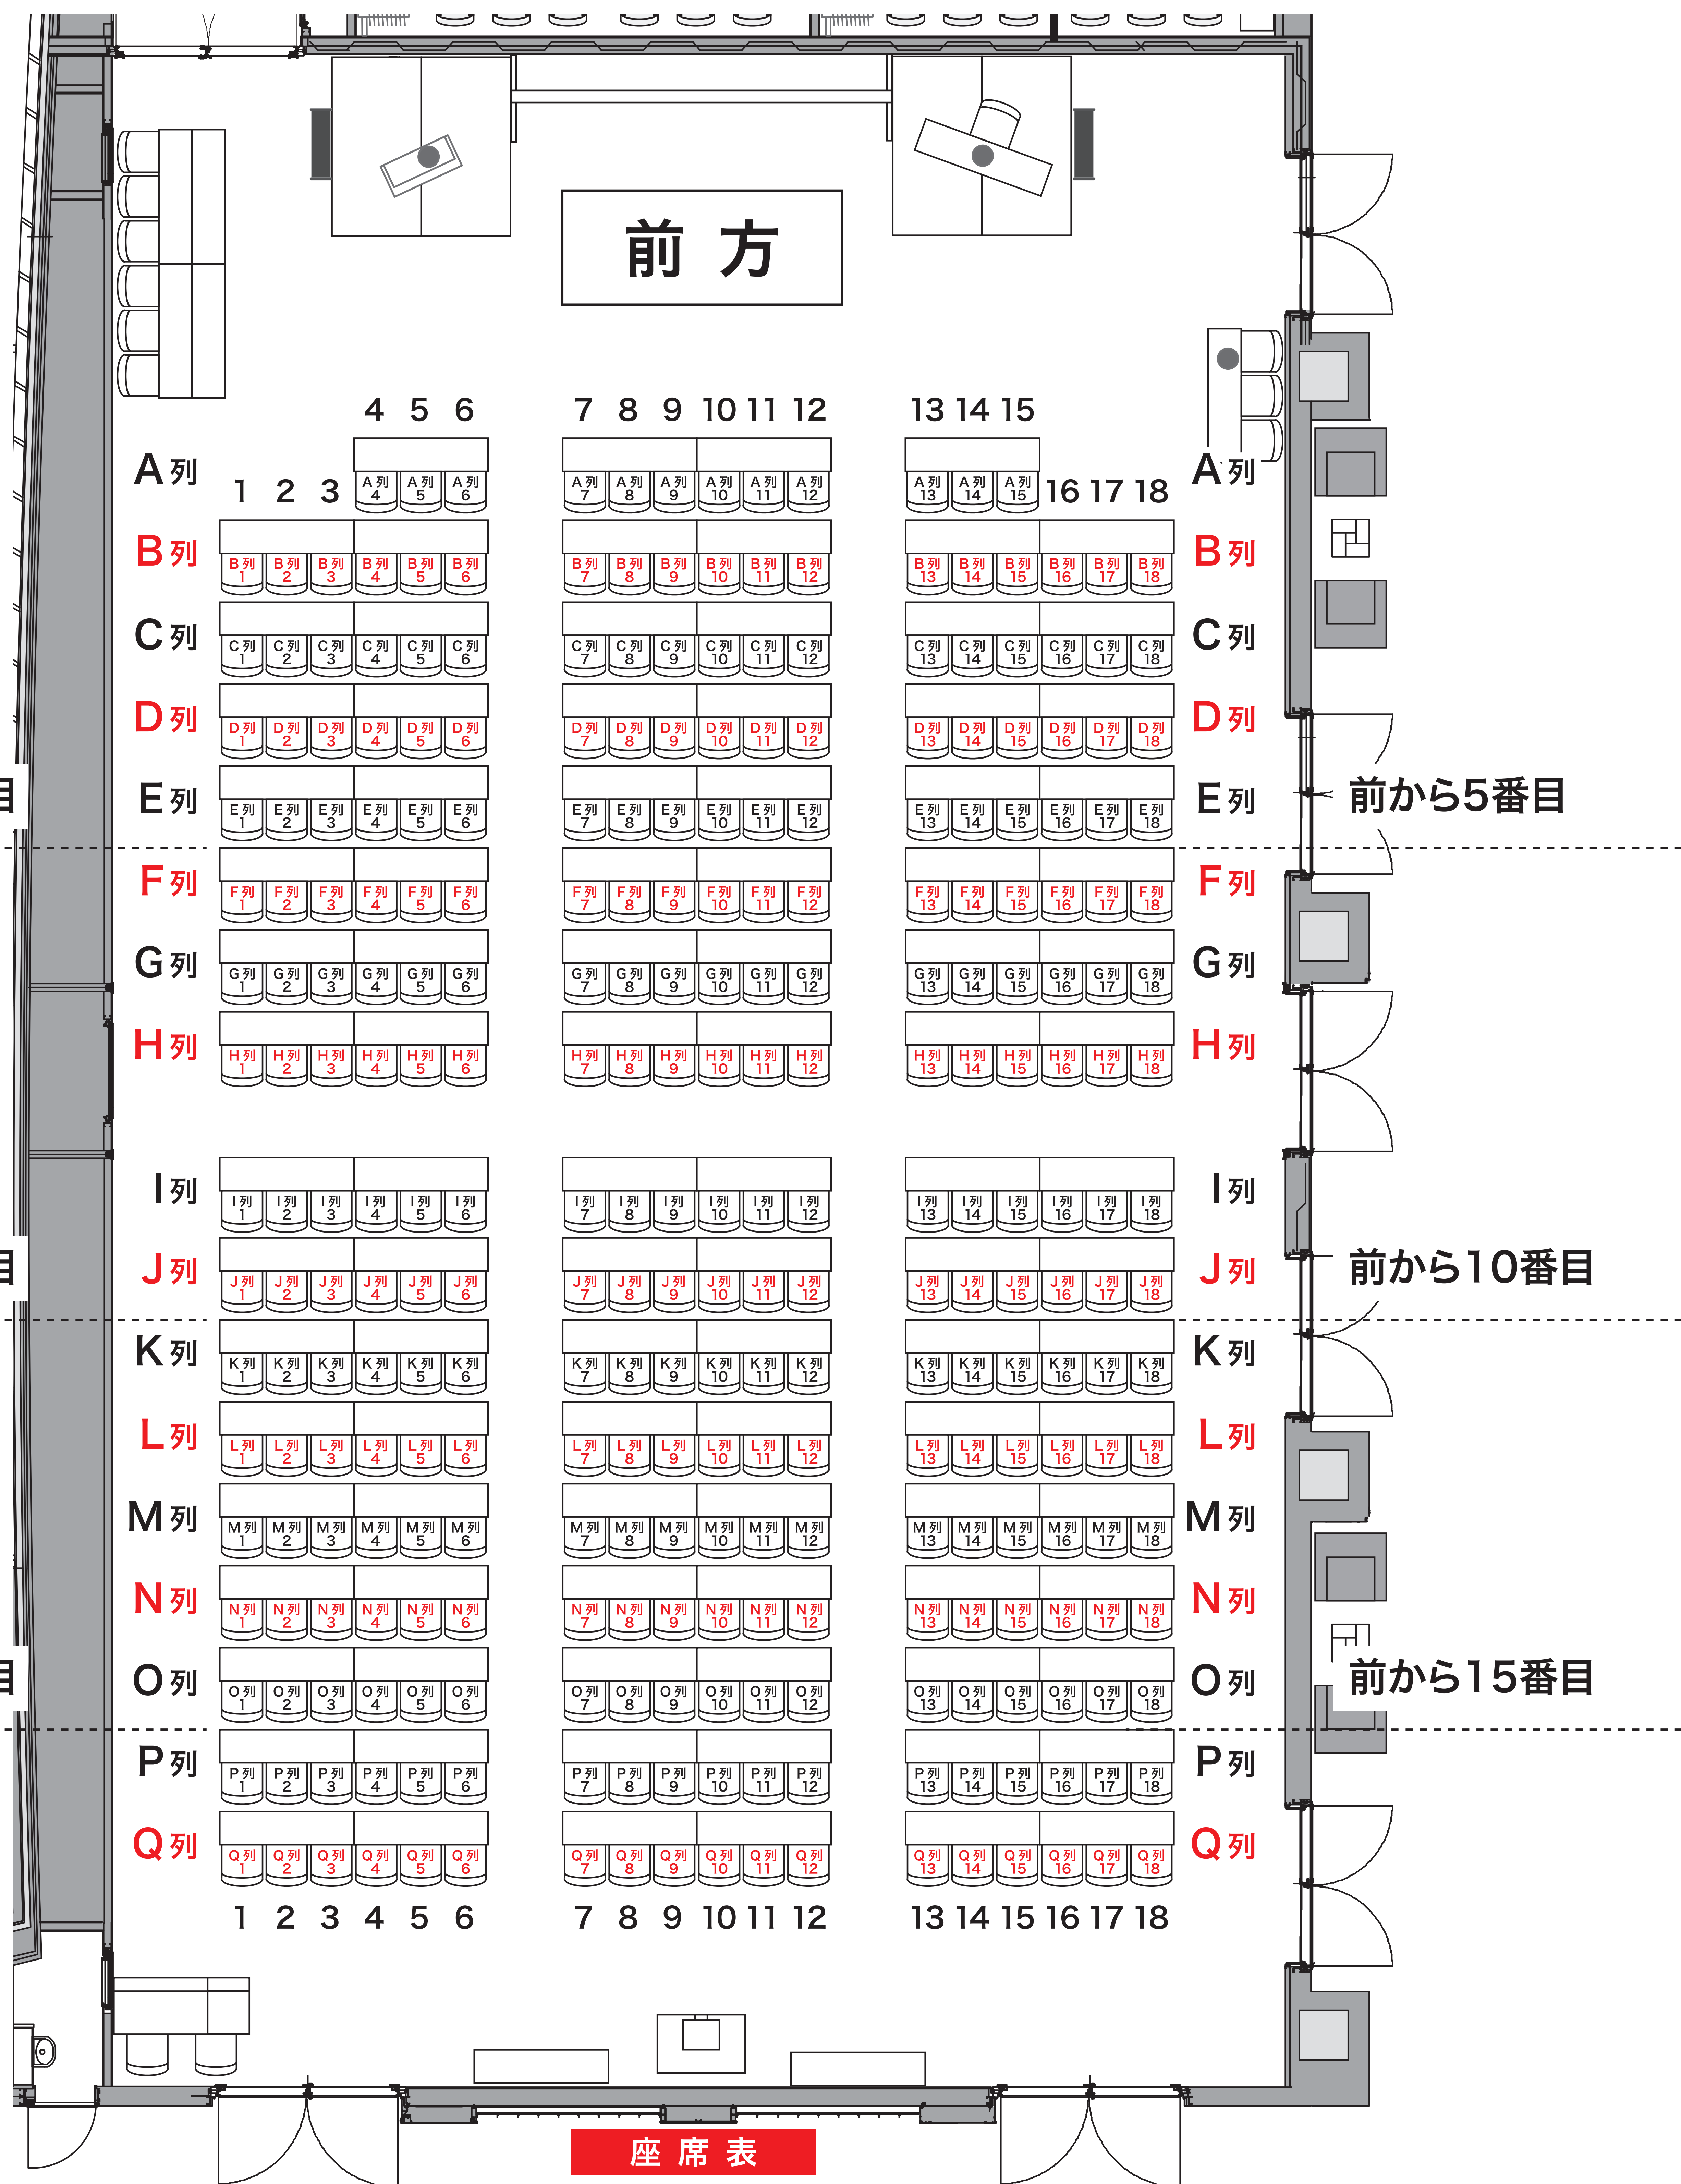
前 方

4 5 6 7 8 9 10 11 12 13 14 15

A列 1 2 3 A列4 A列5 A列6 A列7 A列8 A列9 A列10 A列11 A列12 A列13 A列14 A列15 16 17 18 A列

B列 B列1 B列2 B列3 B列4 B列5 B列6 B列7 B列8 B列9 B列10 B列11 B列12 B列13 B列14 B列15 B列16 B列17 B列18 B列

C列 C列1 C列2 C列3 C列4 C列5 C列6 C列7 C列8 C列9 C列10 C列11 C列12 C列13 C列14 C列15 C列16 C列17 C列18 C列

D列 D列1 D列2 D列3 D列4 D列5 D列6 D列7 D列8 D列9 D列10 D列11 D列12 D列13 D列14 D列15 D列16 D列17 D列18 D列

E列 E列1 E列2 E列3 E列4 E列5 E列6 E列7 E列8 E列9 E列10 E列11 E列12 E列13 E列14 E列15 E列16 E列17 E列18 E列

前から5番目

F列 F列1 F列2 F列3 F列4 F列5 F列6 F列7 F列8 F列9 F列10 F列11 F列12 F列13 F列14 F列15 F列16 F列17 F列18 F列

G列 G列1 G列2 G列3 G列4 G列5 G列6 G列7 G列8 G列9 G列10 G列11 G列12 G列13 G列14 G列15 G列16 G列17 G列18 G列

H列 H列1 H列2 H列3 H列4 H列5 H列6 H列7 H列8 H列9 H列10 H列11 H列12 H列13 H列14 H列15 H列16 H列17 H列18 H列

I列 I列1 I列2 I列3 I列4 I列5 I列6 I列7 I列8 I列9 I列10 I列11 I列12 I列13 I列14 I列15 I列16 I列17 I列18 I列

J列 J列1 J列2 J列3 J列4 J列5 J列6 J列7 J列8 J列9 J列10 J列11 J列12 J列13 J列14 J列15 J列16 J列17 J列18 J列

前から10番目

K列 K列1 K列2 K列3 K列4 K列5 K列6 K列7 K列8 K列9 K列10 K列11 K列12 K列13 K列14 K列15 K列16 K列17 K列18 K列

L列 L列1 L列2 L列3 L列4 L列5 L列6 L列7 L列8 L列9 L列10 L列11 L列12 L列13 L列14 L列15 L列16 L列17 L列18 L列

M列 M列1 M列2 M列3 M列4 M列5 M列6 M列7 M列8 M列9 M列10 M列11 M列12 M列13 M列14 M列15 M列16 M列17 M列18 M列

N列 N列1 N列2 N列3 N列4 N列5 N列6 N列7 N列8 N列9 N列10 N列11 N列12 N列13 N列14 N列15 N列16 N列17 N列18 N列

O列 O列1 O列2 O列3 O列4 O列5 O列6 O列7 O列8 O列9 O列10 O列11 O列12 O列13 O列14 O列15 O列16 O列17 O列18 O列

前から15番目

P列 P列1 P列2 P列3 P列4 P列5 P列6 P列7 P列8 P列9 P列10 P列11 P列12 P列13 P列14 P列15 P列16 P列17 P列18 P列

Q列 Q列1 Q列2 Q列3 Q列4 Q列5 Q列6 Q列7 Q列8 Q列9 Q列10 Q列11 Q列12 Q列13 Q列14 Q列15 Q列16 Q列17 Q列18 Q列

1 2 3 4 5 6 7 8 9 10 11 12 13 14 15 16 17 18

座 席 表